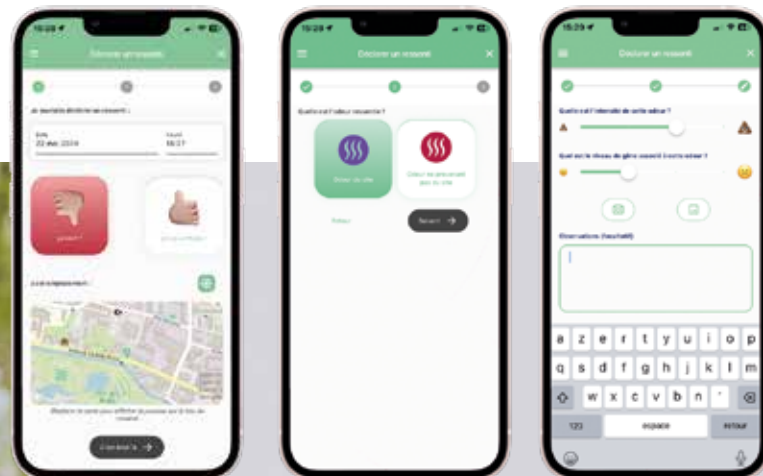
15:28
Déclarer un ressenti
Je souhaite déclarer un ressenti :
Date
22 déc. 2024
Heure
18:27
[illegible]
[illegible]
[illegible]
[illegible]
Continuer

15:29
Déclarer un ressenti
Quelle est l'odeur ressentie ?
Odeur du site
Odeur ne provenant pas du site
Retour
Suivant

15:29
Déclarer un ressenti
Quelle est l'intensité de cette odeur ?
Quel est le niveau de gêne associé à cette odeur ?
Observations (facultatif)
a z e r t y u i o p
q s d f g h j k l m
w x c v b n '
123
espace
retour